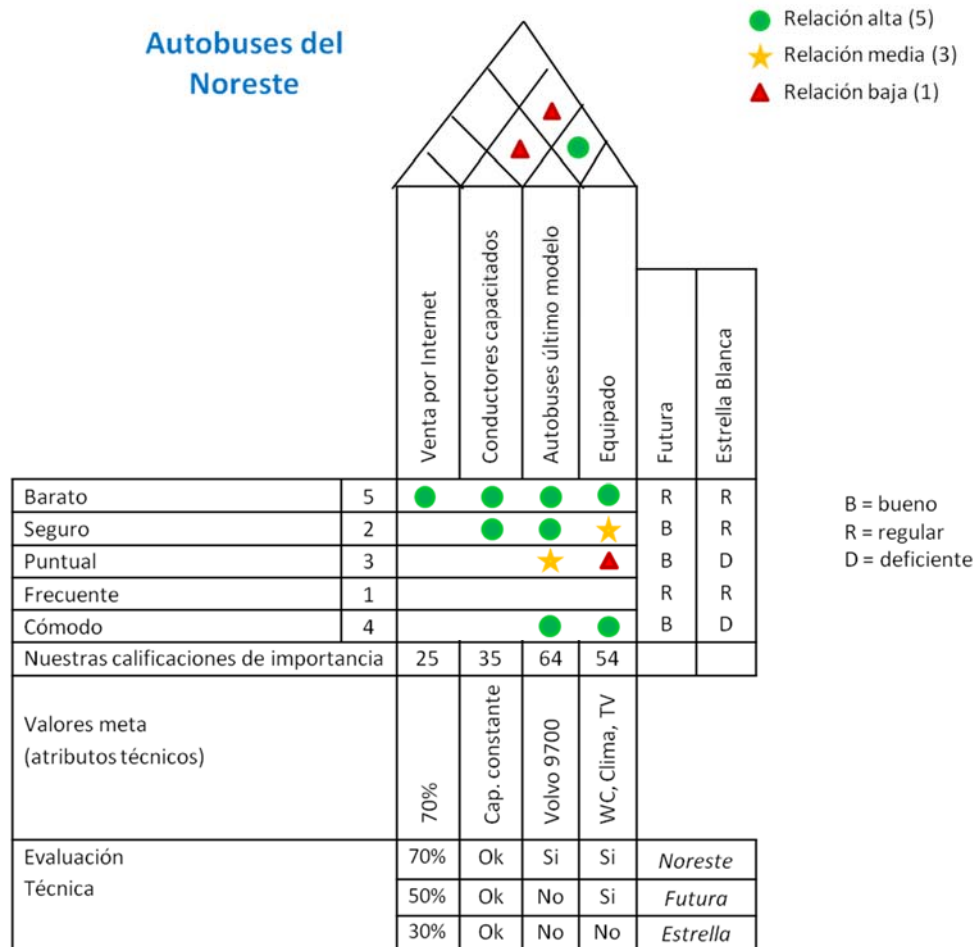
Autobuses del Noreste

Relación alta (5)
Relación media (3)
Relación baja (1)

| | | Venta por Internet | Conductores capacitados | Autobuses último modelo | Equipado | Futura | Estrella Blanca |
|---|---|---|---|---|---|---|---|
| Barato | 5 | ● | ● | ● | ● | R | R |
| Seguro | 2 | | ● | ● | ★ | B | R |
| Puntual | 3 | | | ★ | ▲ | B | D |
| Frecuente | 1 | | | | | R | R |
| Cómodo | 4 | | | ● | ● | B | D |
| Nuestras calificaciones de importancia | | 25 | 35 | 64 | 54 | | |
| Valores meta (atributos técnicos) | | 70% | Cap. constante | Volvo 9700 | WC, Clima, TV | | |
| Evaluación Técnica | | 70% | Ok | Si | Si | Noreste | |
| | | 50% | Ok | No | Si | Futura | |
| | | 30% | Ok | No | No | Estrella | |

B = bueno
R = regular
D = deficiente